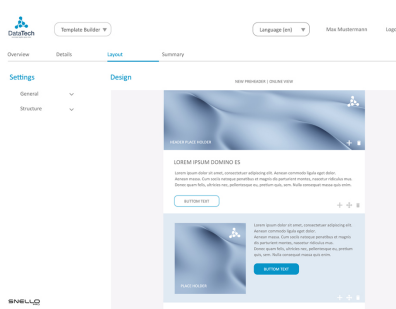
DataTech

Template Builder

Language (en)

Max Mustermann

Logout

Overview

Details

Layout

Summary

Settings

General

Structure

Design

VIEW PREHEADER | ONLINE VIEW

HEADER PLACE HOLDER

LOREM IPSUM DOMINO ES

Lorem ipsum dolor sit amet, consectetuer adipiscing elit. Aenean commodo ligula eget dolor. Aenean massa. Cum sociis natoque penatibus et magnis dis parturient montes, nascetur ridiculus mus. Donec quam felis, ultricies nec, pellentesque eu, pretium quis, sem. Nulla consequat massa quis enim.

BUTTON TEXT

PLACE HOLDER

Lorem ipsum dolor sit amet, consectetuer adipiscing elit. Aenean commodo ligula eget dolor. Aenean massa. Cum sociis natoque penatibus et magnis dis parturient montes, nascetur ridiculus mus. Donec quam felis, ultricies nec, pellentesque eu, pretium quis, sem. Nulla consequat massa quis enim.

BUTTON TEXT

SNELLO